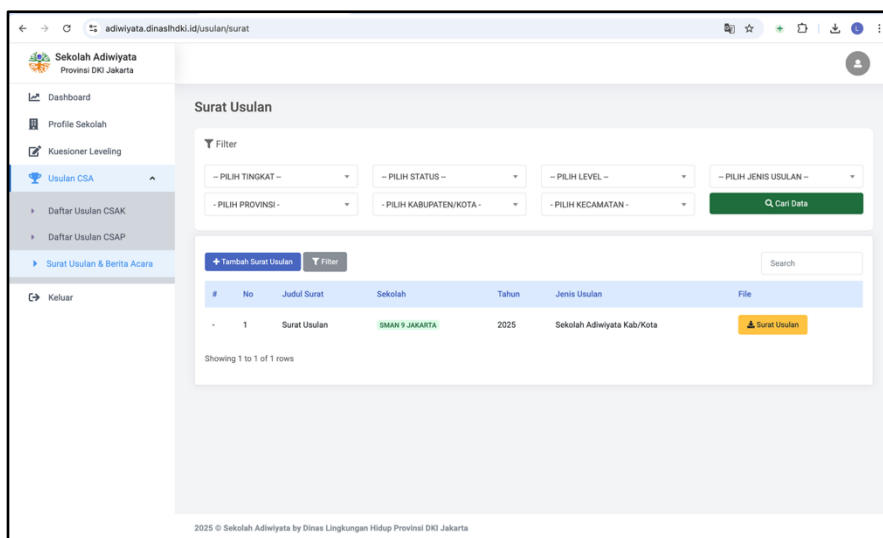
adiwiyata.dinaslhdki.id/usulan/surat

Sekolah Adiwiyata
Provinsi DKI Jakarta

Dashboard
Profile Sekolah
Kuesioner Leveling
Usulan CSA
Daftar Usulan CSAK
Daftar Usulan CSAP
Surat Usulan & Berita Acara
Keluar

Surat Usulan

Filter

-- PILIH TINGKAT --
-- PILIH STATUS --
-- PILIH LEVEL --
-- PILIH JENIS USULAN --
- PILIH PROVINSI -
- PILIH KABUPATEN/KOTA -
- PILIH KECAMATAN -
Cari Data

Tambah Surat Usulan
Filter
Search

| # | No | Judul Surat | Sekolah | Tahun | Jenis Usulan | File |
|---|---|---|---|---|---|---|
| - | 1 | Surat Usulan | SMAN 9 JAKARTA | 2025 | Sekolah Adiwiyata Kab/Kota | Surat Usulan |

Showing 1 to 1 of 1 rows

2025 © Sekolah Adiwiyata by Dinas Lingkungan Hidup Provinsi DKI Jakarta